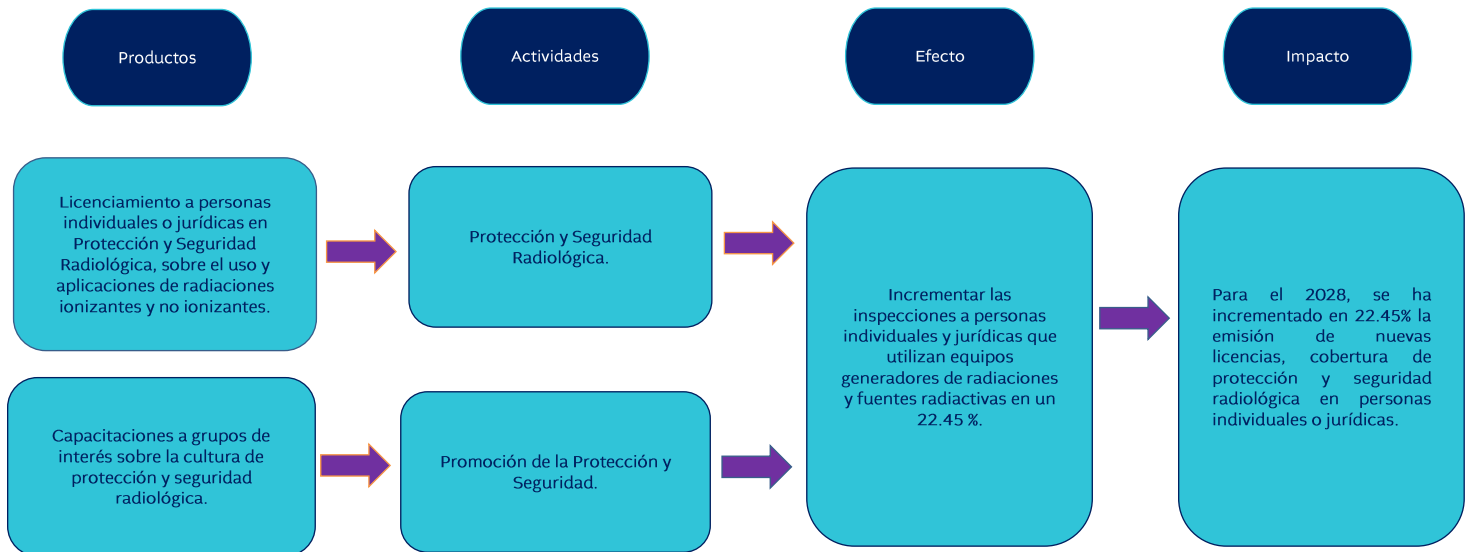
Productos

Actividades

Efecto

Impacto

Licenciamiento a personas individuales o jurídicas en Protección y Seguridad Radiológica, sobre el uso y aplicaciones de radiaciones ionizantes y no ionizantes.

Protección y Seguridad Radiológica.

Incrementar las inspecciones a personas individuales y jurídicas que utilizan equipos generadores de radiaciones y fuentes radiactivas en un 22.45 %.

Para el 2028, se ha incrementado en 22.45% la emisión de nuevas licencias, cobertura de protección y seguridad radiológica en personas individuales o jurídicas.

Capacitaciones a grupos de interés sobre la cultura de protección y seguridad radiológica.

Promoción de la Protección y Seguridad.